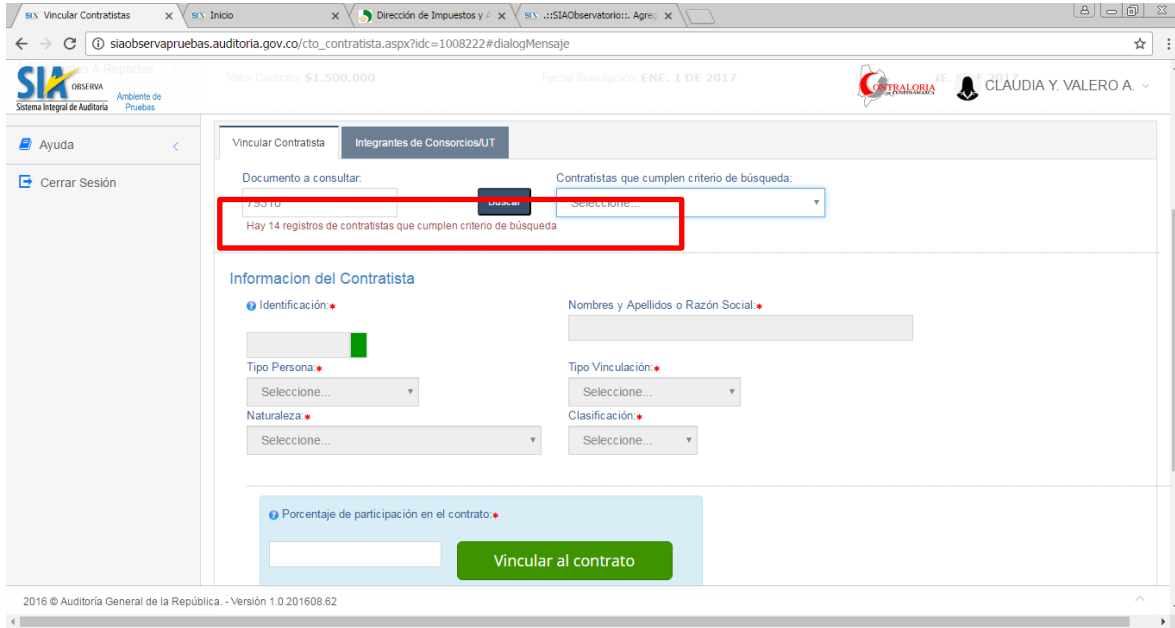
SIA Vincular Contratistas ×
SIA Inicio ×
Dirección de Impuestos y A ×
SIA .::SIAObservatorio::. Agre ×

siaobservapruebas.auditoria.gov.co/cto_contratista.aspx?idc=1008222#dialogMensaje

SIA OBSERVA Sistema Integral de Auditoría
Ambiente de Pruebas
Valor Contrato: $1.500.000
Fecha Suscripcion: ENE. 1 DE 2017
CONTRALORIA DE CUNDINAMARCA
CLAUDIA Y. VALERO A.

Ayuda
Cerrar Sesión

Vincular Contratista
Integrantes de Consorcios/UT

Documento a consultar:
79310
Buscar
Contratistas que cumplen criterio de búsqueda:
Seleccione...
Hay 14 registros de contratistas que cumplen criterio de búsqueda

Informacion del Contratista

Identificación:*
Nombres y Apellidos o Razón Social:*
Tipo Persona:*
Seleccione...
Tipo Vinculación:*
Seleccione...
Naturaleza:*
Seleccione...
Clasificación:*
Seleccione...

Porcentaje de participación en el contrato:*
Vincular al contrato

2016 © Auditoría General de la República. - Versión 1.0.201608.62